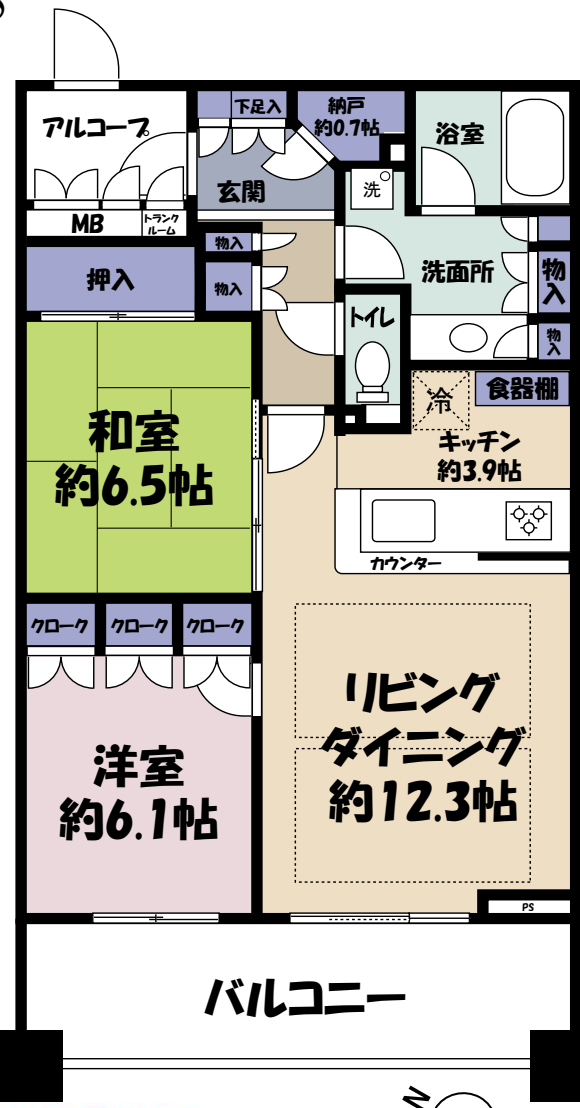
アルコーブ
下足入
納戸
約0.7帖
浴室
玄関
洗
MB
トランクルーム
物入
物入
洗面所
物入
押入
物入
物入
トイレ
冷
食器棚
和室
約6.5帖
キッチン
約3.9帖
カウンター
クローク
クローク
クローク
リビング
ダイニング
約12.3帖
洋室
約6.1帖
PS
バルコニー